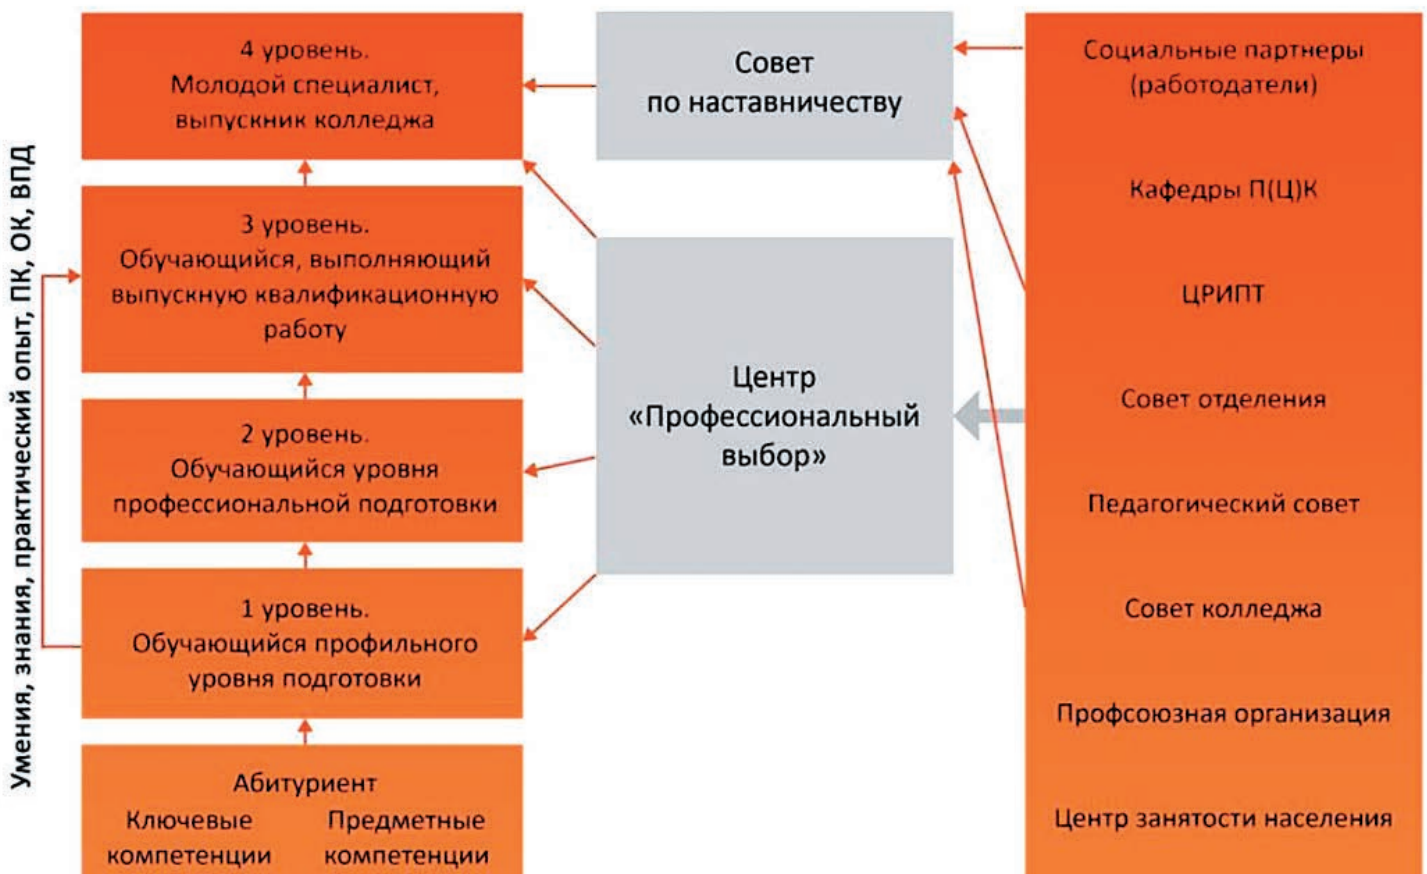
Умения, знания, практический опыт, ПК, ОК, ВПД

4 уровень.
Молодой специалист, выпускник колледжа

3 уровень.
Обучающийся, выполняющий выпускную квалификационную работу

2 уровень.
Обучающийся уровня профессиональной подготовки

1 уровень.
Обучающийся профильного уровня подготовки

Абитуриент
Ключевые компетенции
Предметные компетенции

Совет по наставничеству

Центр «Профессиональный выбор»

Социальные партнеры (работодатели)

Кафедры П(Ц)К

ЦРИПТ

Совет отделения

Педагогический совет

Совет колледжа

Профсоюзная организация

Центр занятости населения